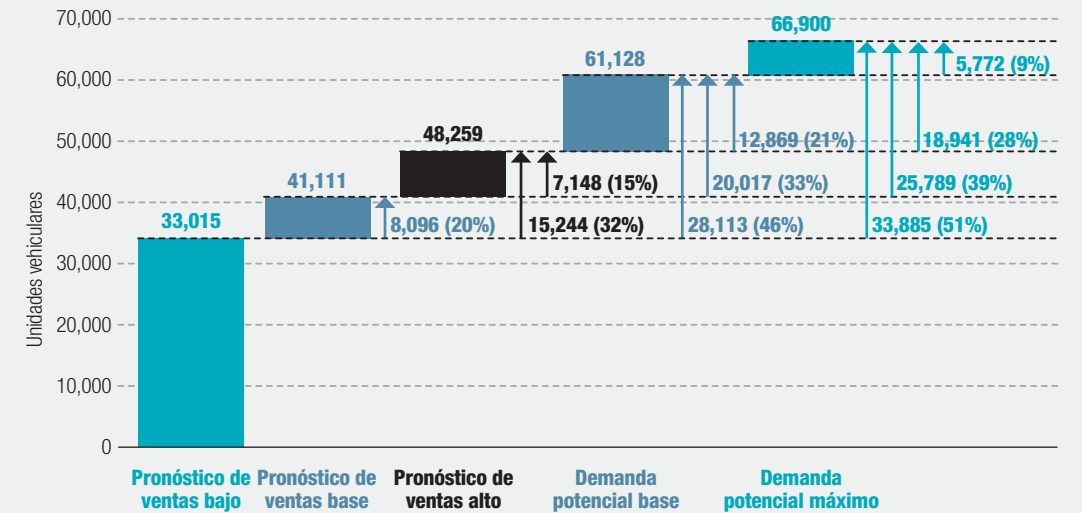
70,000
60,000
50,000
40,000
30,000
20,000
10,000
0

Unidades vehiculares

33,015
41,111
8,096 (20%)
48,259
7,148 (15%)
15,244 (32%)
61,128
12,869 (21%)
20,017 (33%)
28,113 (46%)
66,900
5,772 (9%)
18,941 (28%)
25,789 (39%)
33,885 (51%)

Pronóstico de ventas bajo
Pronóstico de ventas base
Pronóstico de ventas alto
Demanda potencial base
Demanda potencial máximo